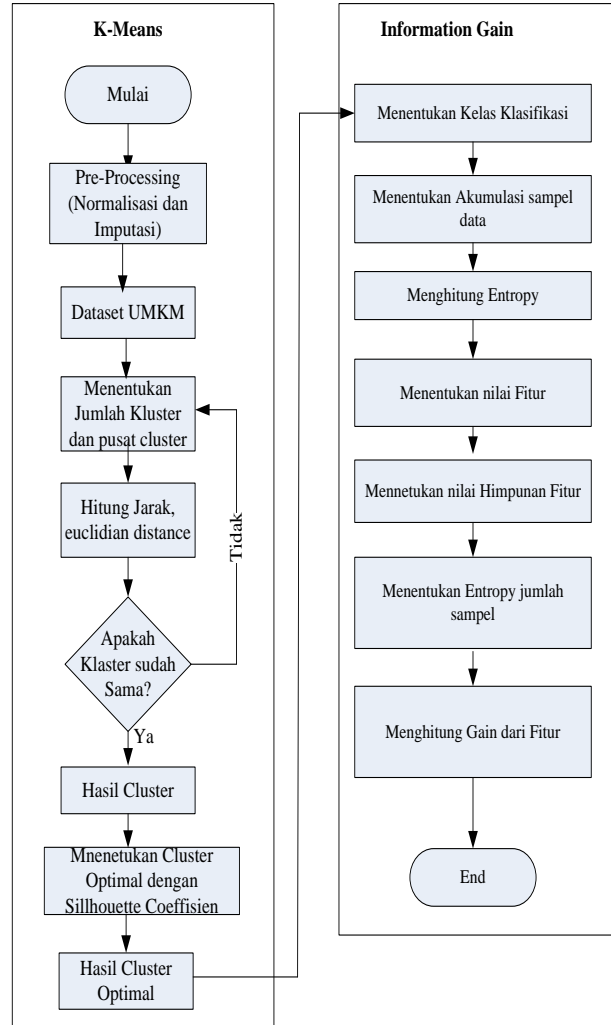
K-Means

Mulai

Pre-Processing (Normalisasi dan Imputasi)

Dataset UMKM

Menentukan Jumlah Kluster dan pusat cluster

Hitung Jarak, euclidian distance

Apakah Klaster sudah Sama?

Tidak

Ya

Hasil Cluster

Mnenetukan Cluster Optimal dengan Sillhouette Coeffisien

Hasil Cluster Optimal

Information Gain

Menentukan Kelas Klasifikasi

Menentukan Akumulasi sampel data

Menghitung Entropy

Menentukan nilai Fitur

Mennetukan nilai Himpunan Fitur

Menentukan Entropy jumlah sampel

Menghitung Gain dari Fitur

End